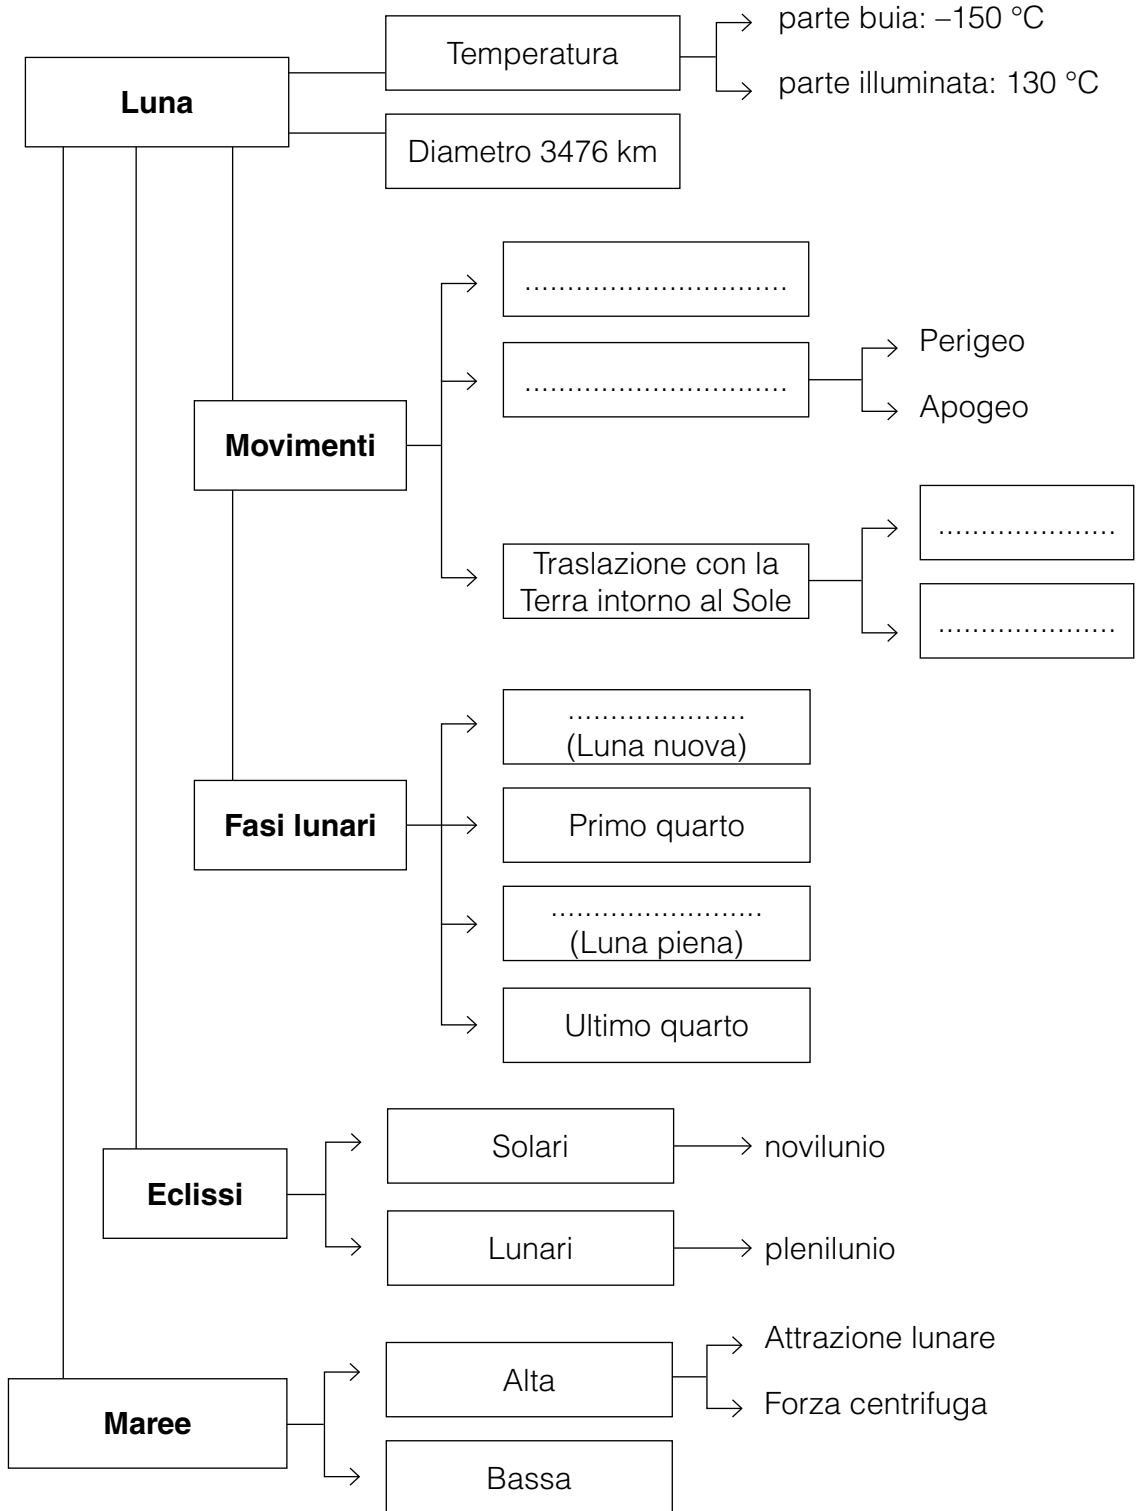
Luna

Temperatura
parte buia: –150 °C
parte illuminata: 130 °C

Diametro 3476 km

Movimenti
..............................
..............................
Perigeo
Apogeo
Traslazione con la Terra intorno al Sole
....................
....................

Fasi lunari
....................
(Luna nuova)
Primo quarto
........................
(Luna piena)
Ultimo quarto

Eclissi
Solari
novilunio
Lunari
plenilunio

Maree
Alta
Attrazione lunare
Forza centrifuga
Bassa